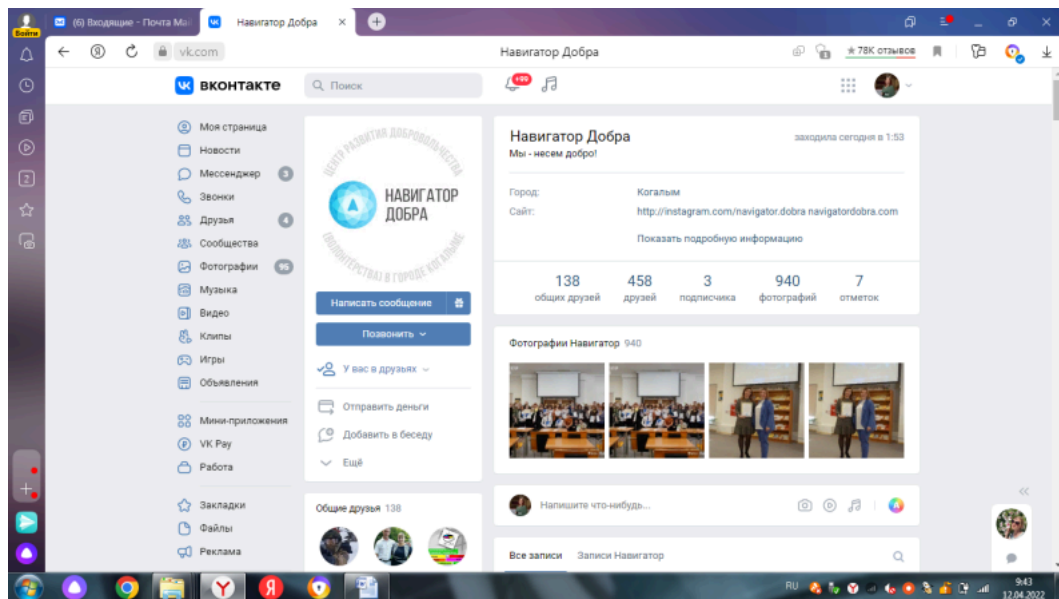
Войти

(6) Входящие - Почта Mail

Навигатор Добра

vk.com

Навигатор Добра

★ 78К отзывов

вконтакте

Поиск

+99

Моя страница
Новости
Мессенджер 3
Звонки
Друзья 4
Сообщества
Фотографии 96
Музыка
Видео
Клипы
Игры
Объявления

Мини-приложения
VK Pay
Работа

Закладки
Файлы
Реклама

ЦЕНТР РАЗВИТИЯ ДОБРОВОЛЬЧЕСТВА
НАВИГАТОР ДОБРА
(ВОЛОНТЁРСТВА) В ГОРОДЕ КОГАЛЫМЕ

Написать сообщение

Позвонить

У вас в друзьях

Отправить деньги

Добавить в беседу

Ещё

Общие друзья 138

Навигатор Добра

заходила сегодня в 1:53

Мы - несем добро!

Город: Когалым

Сайт: http://instagram.com/navigator.dobra navigatordobra.com

Показать подробную информацию

| 138 | 458 | 3 | 940 | 7 |
|---|---|---|---|---|
| общих друзей | друзей | подписчика | фотографий | отметок |

Фотографии Навигатор 940

Напишите что-нибудь...

Все записи

Записи Навигатор

RU

9:43
12.04.2022